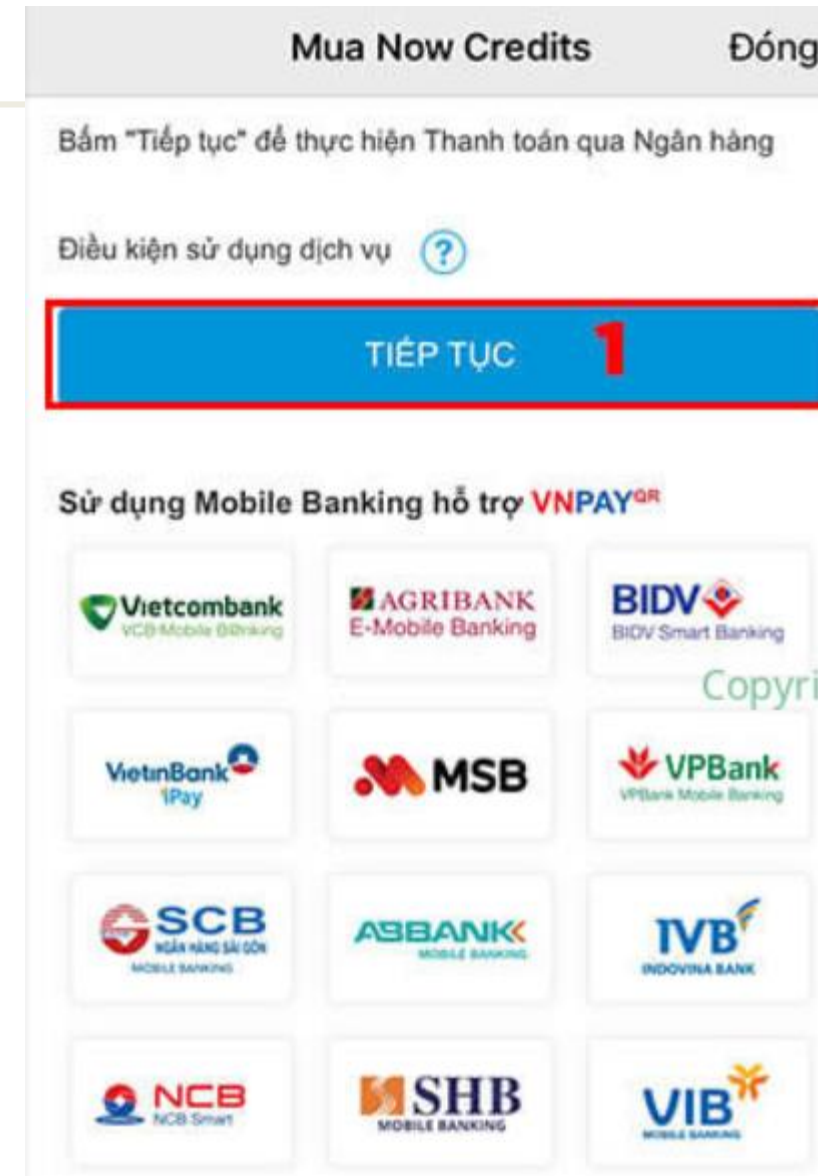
Mua Now Credits Đóng

Bấm "Tiếp tục" để thực hiện Thanh toán qua Ngân hàng

Điều kiện sử dụng dịch vụ ?

TIẾP TỤC 1

Sử dụng Mobile Banking hỗ trợ VNPAY$^{QR}$

Vietcombank VCB Mobile Banking

AGRIBANK E-Mobile Banking

BIDV BIDV Smart Banking

Copyri

VietinBank iPay

MSB

VPBank VPBank Mobile Banking

SCB NGÂN HÀNG SÀI GÒN MOBILE BANKING

ABBANK MOBILE BANKING

IVB INDOVINA BANK

NCB NCB Smart

SHB MOBILE BANKING

VIB MOBILE BANKING